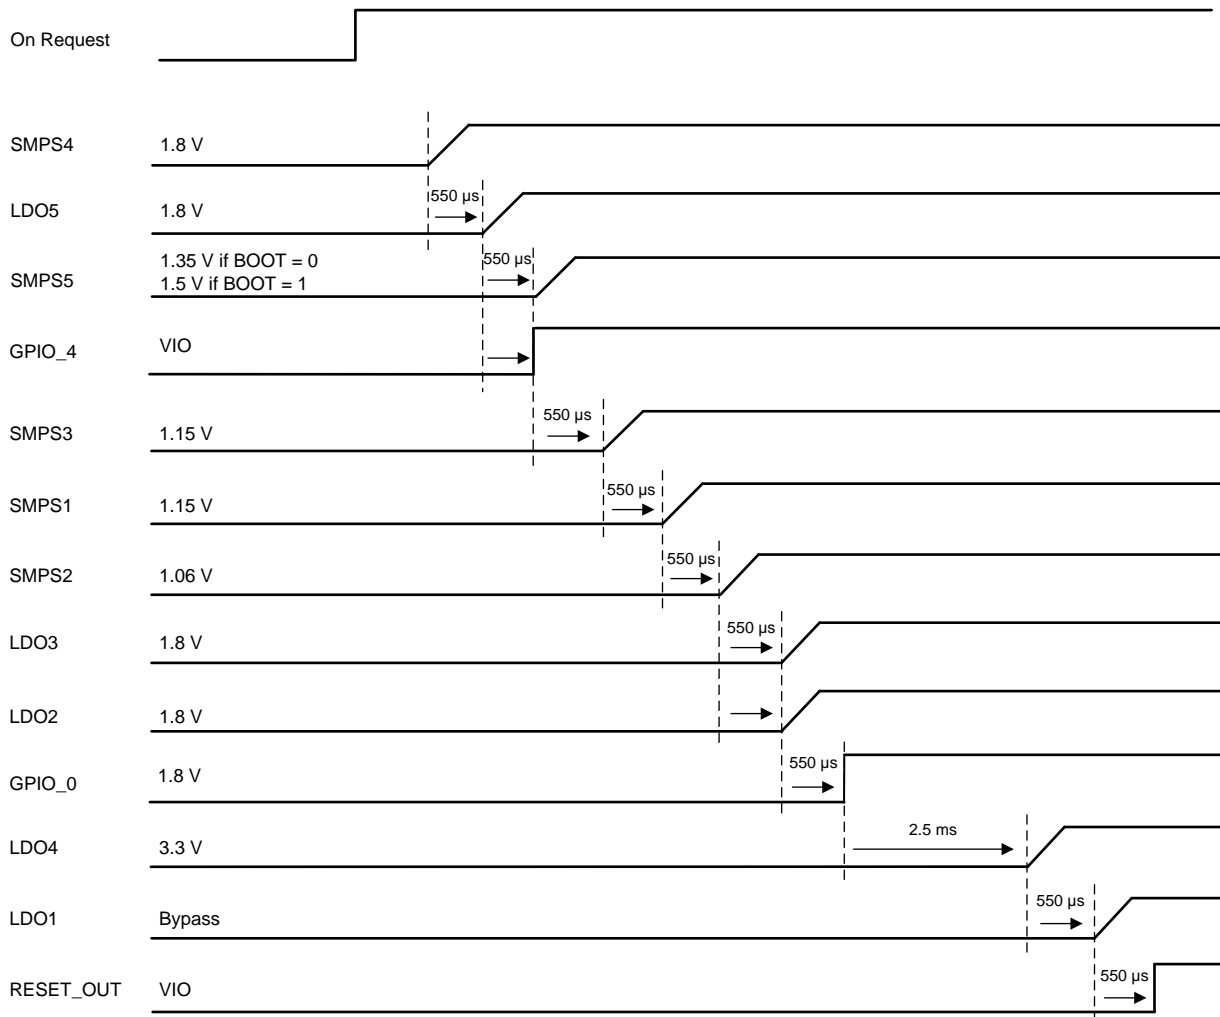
On Request

SMPS4 1.8 V

LDO5 1.8 V 550 µs

SMPS5 1.35 V if BOOT = 0
1.5 V if BOOT = 1 550 µs

GPIO_4 VIO

SMPS3 1.15 V 550 µs

SMPS1 1.15 V 550 µs

SMPS2 1.06 V 550 µs

LDO3 1.8 V 550 µs

LDO2 1.8 V

GPIO_0 1.8 V 550 µs

LDO4 3.3 V 2.5 ms

LDO1 Bypass 550 µs

RESET_OUT VIO 550 µs